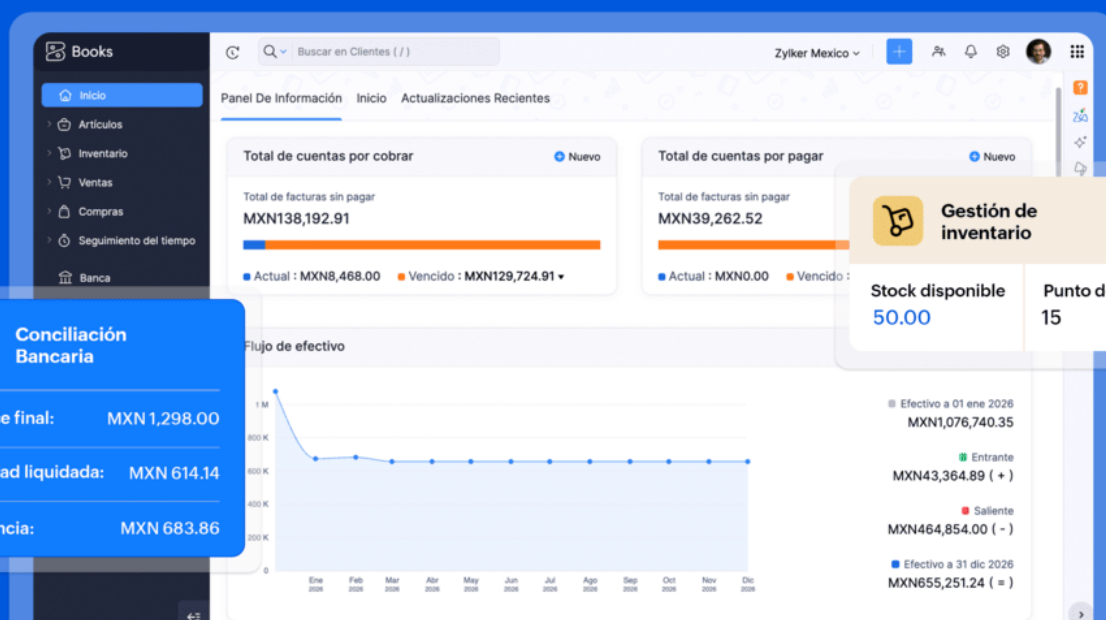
Books

Inicio
Artículos
Inventario
Ventas
Compras
Seguimiento del tiempo
Banca

Buscar en Clientes ( / )

Zylker Mexico

Panel De Información Inicio Actualizaciones Recientes

Total de cuentas por cobrar
Nuevo
Total de facturas sin pagar
MXN138,192.91
Actual : MXN8,468.00 Vencido : MXN129,724.91

Total de cuentas por pagar
Nuevo
Total de facturas sin pagar
MXN39,262.52
Actual : MXN0.00 Vencido

Gestión de inventario
Stock disponible
50.00
Punto d
15

Conciliación Bancaria
e final: MXN 1,298.00
ad liquidada: MXN 614.14
ncia: MXN 683.86

Flujo de efectivo

1 M
800 K
600 K
400 K
200 K
0
Ene 2026
Feb 2026
Mar 2026
Abr 2026
May 2026
Jun 2026
Jul 2026
Ago 2026
Sep 2026
Oct 2026
Nov 2026
Dic 2026

Efectivo a 01 ene 2026
MXN1,076,740.35
Entrante
MXN43,364.89 ( + )
Saliente
MXN464,854.00 ( - )
Efectivo a 31 dic 2026
MXN655,251.24 ( = )